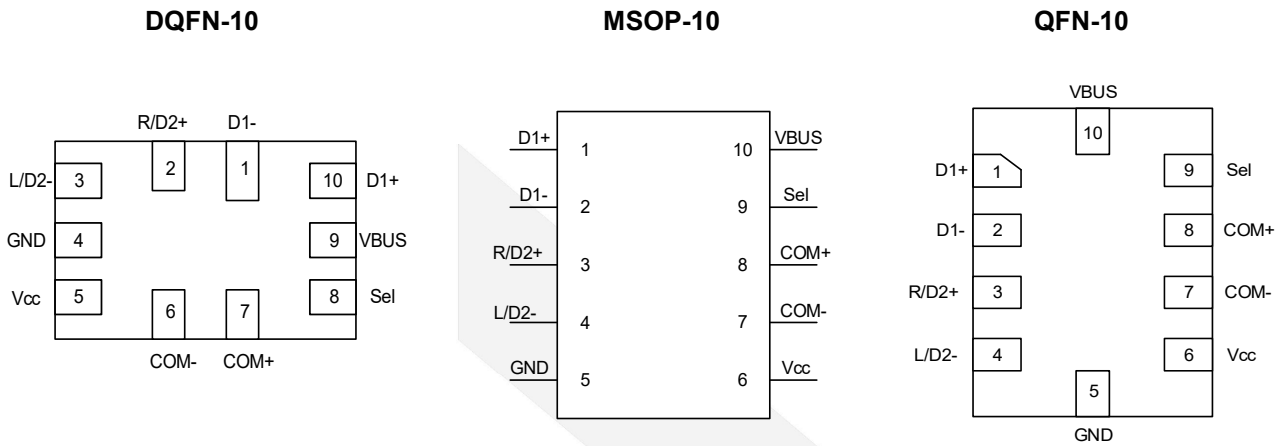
DQFN-10

R/D2+ D1-

L/D2- 3 2 1 10 D1+

GND 4 9 VBUS

Vcc 5 6 7 8 Sel

COM- COM+

MSOP-10

D1+ 1 10 VBUS

D1- 2 9 Sel

R/D2+ 3 8 COM+

L/D2- 4 7 COM-

GND 5 6 Vcc

QFN-10

VBUS

10

D1+ 1 9 Sel

D1- 2 8 COM+

R/D2+ 3 7 COM-

L/D2- 4 6 Vcc

5

GND